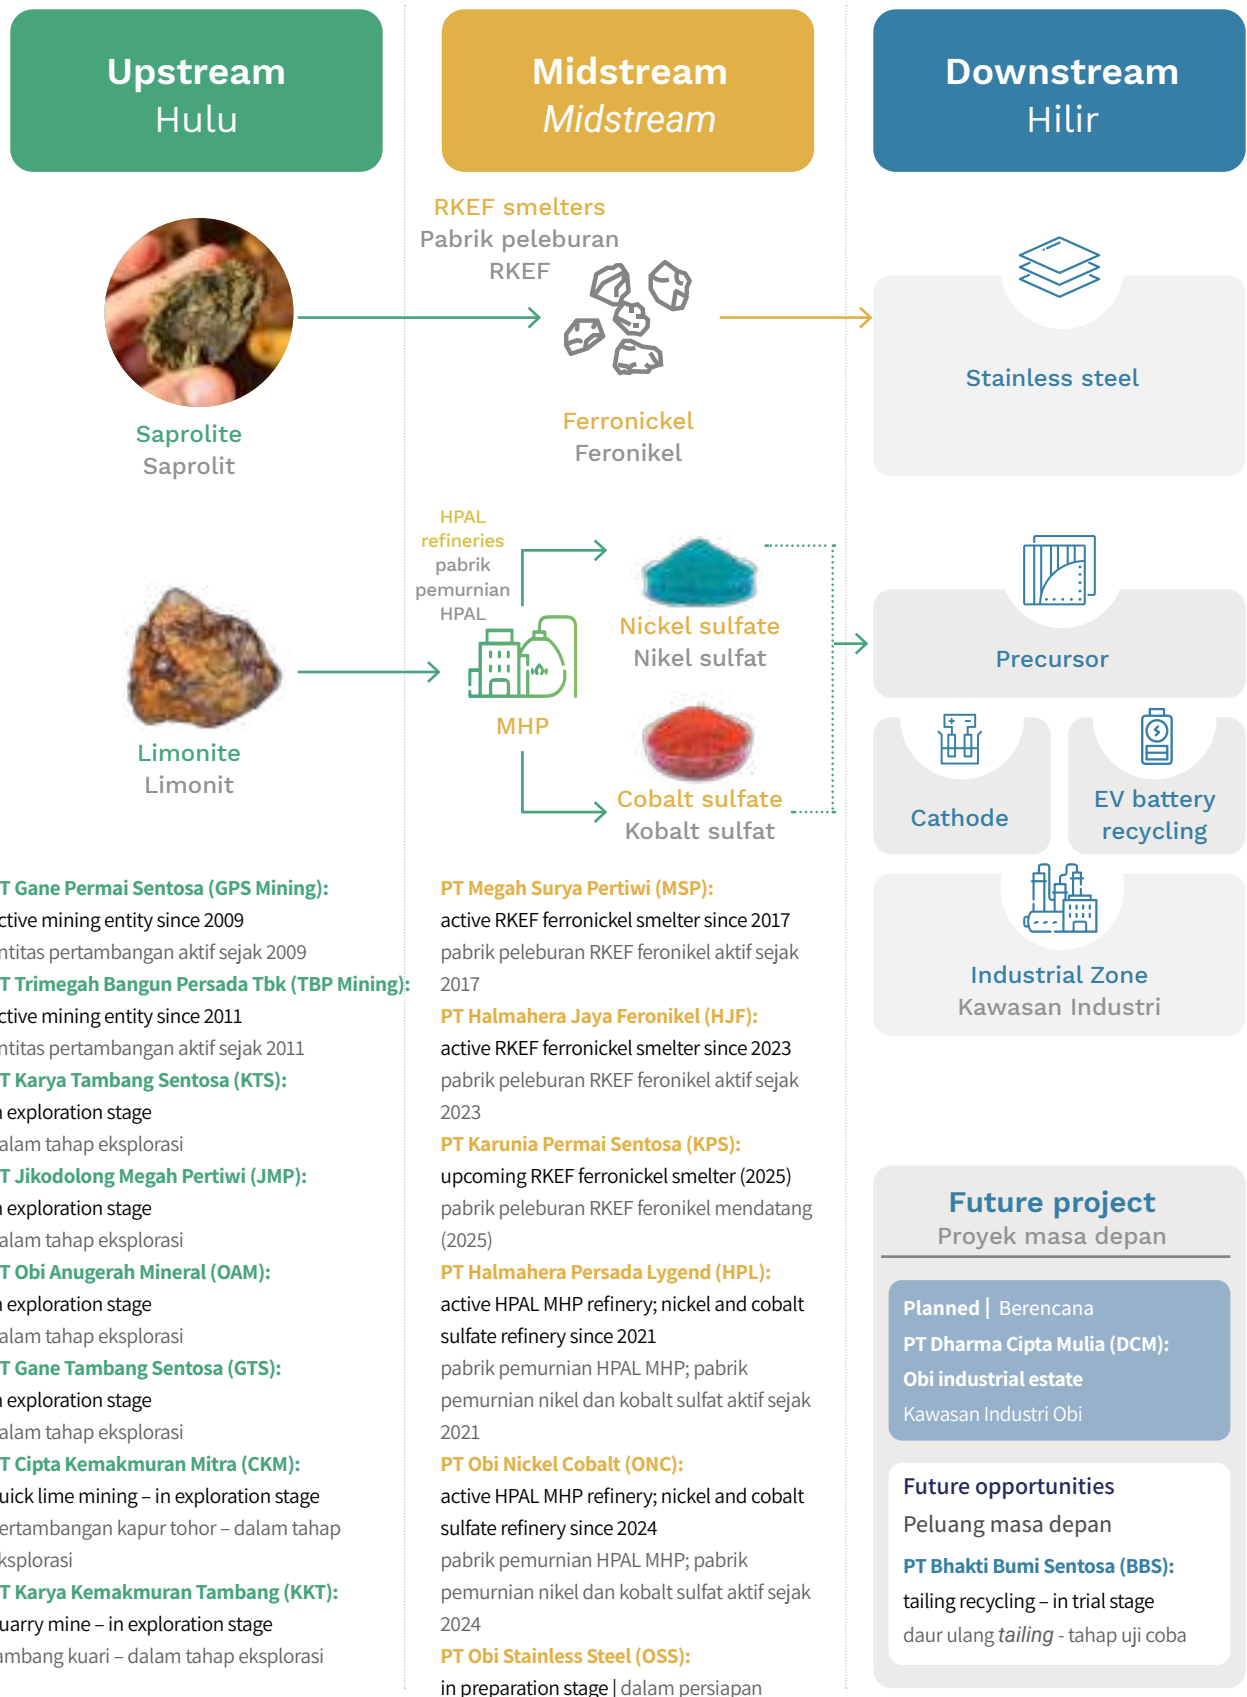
Upstream
Hulu

Midstream
Midstream

Downstream
Hilir

RKEF smelters
Pabrik peleburan RKEF

Saprolite
Saprolit

Ferronickel
Feronikel

Stainless steel

HPAL refineries
pabrik pemurnian HPAL

MHP

Nickel sulfate
Nikel sulfat

Cobalt sulfate
Kobalt sulfat

Limonite
Limonit

Precursor

Cathode

EV battery recycling

Industrial Zone
Kawasan Industri

T Gane Permai Sentosa (GPS Mining):
ctive mining entity since 2009
ntitas pertambangan aktif sejak 2009
T Trimegah Bangun Persada Tbk (TBP Mining):
ctive mining entity since 2011
ntitas pertambangan aktif sejak 2011
T Karya Tambang Sentosa (KTS):
n exploration stage
alam tahap eksplorasi
T Jikodolong Megah Pertiwi (JMP):
n exploration stage
alam tahap eksplorasi
T Obi Anugerah Mineral (OAM):
n exploration stage
alam tahap eksplorasi
T Gane Tambang Sentosa (GTS):
n exploration stage
alam tahap eksplorasi
T Cipta Kemakmuran Mitra (CKM):
uick lime mining – in exploration stage
ertambangan kapur tohor – dalam tahap eksplorasi
T Karya Kemakmuran Tambang (KKT):
uarry mine – in exploration stage
ambang kuari – dalam tahap eksplorasi

PT Megah Surya Pertiwi (MSP):
active RKEF ferronickel smelter since 2017
pabrik peleburan RKEF feronikel aktif sejak 2017
PT Halmahera Jaya Feronikel (HJF):
active RKEF ferronickel smelter since 2023
pabrik peleburan RKEF feronikel aktif sejak 2023
PT Karunia Permai Sentosa (KPS):
upcoming RKEF ferronickel smelter (2025)
pabrik peleburan RKEF feronikel mendatang (2025)
PT Halmahera Persada Lygend (HPL):
active HPAL MHP refinery; nickel and cobalt sulfate refinery since 2021
pabrik pemurnian HPAL MHP; pabrik pemurnian nikel dan kobalt sulfat aktif sejak 2021
PT Obi Nickel Cobalt (ONC):
active HPAL MHP refinery; nickel and cobalt sulfate refinery since 2024
pabrik pemurnian HPAL MHP; pabrik pemurnian nikel dan kobalt sulfat aktif sejak 2024
PT Obi Stainless Steel (OSS):
in preparation stage | dalam persiapan

Future project
Proyek masa depan

Planned | Berencana
PT Dharma Cipta Mulia (DCM):
Obi industrial estate
Kawasan Industri Obi

Future opportunities
Peluang masa depan
PT Bhakti Bumi Sentosa (BBS):
tailing recycling – in trial stage
daur ulang tailing - tahap uji coba